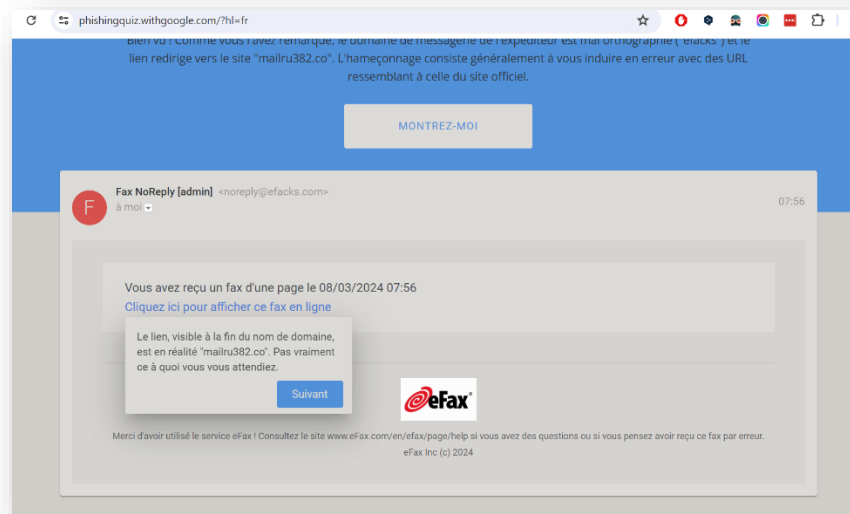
phishingquiz.withgoogle.com/?hl=fr

Bien vu ! Comme vous l'avez remarqué, le domaine de messagerie de l'expéditeur est mal orthographié ("efacks") et le lien redirige vers le site "mailru382.co". L'hameçonnage consiste généralement à vous induire en erreur avec des URL ressemblant à celle du site officiel.

MONTREZ-MOI

F
Fax NoReply [admin] <noreply@efacks.com>
à moi
07:56

Vous avez reçu un fax d'une page le 08/03/2024 07:56
Cliquez ici pour afficher ce fax en ligne

Le lien, visible à la fin du nom de domaine, est en réalité "mailru382.co". Pas vraiment ce à quoi vous vous attendiez.

Suivant

eFax®

Merci d'avoir utilisé le service eFax ! Consultez le site www.eFax.com/en/efax/page/help si vous avez des questions ou si vous pensez avoir reçu ce fax par erreur.
eFax Inc (c) 2024